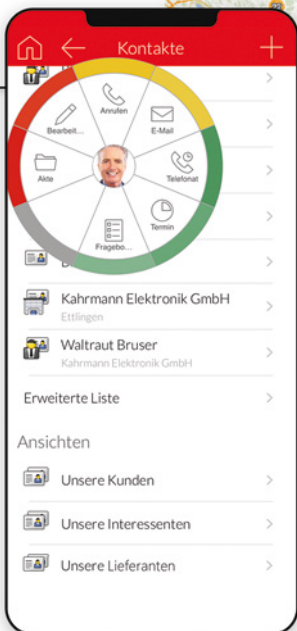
Kontakte

Anrufen
E-Mail
Bearbeit...
Akte
Telefonat
Termin
Fragebo...

D

Kahrmann Elektronik GmbH
Ettlingen

Waltraut Bruser
Kahrmann Elektronik GmbH

Erweiterte Liste

Ansichten

Unsere Kunden

Unsere Interessenten

Unsere Lieferanten